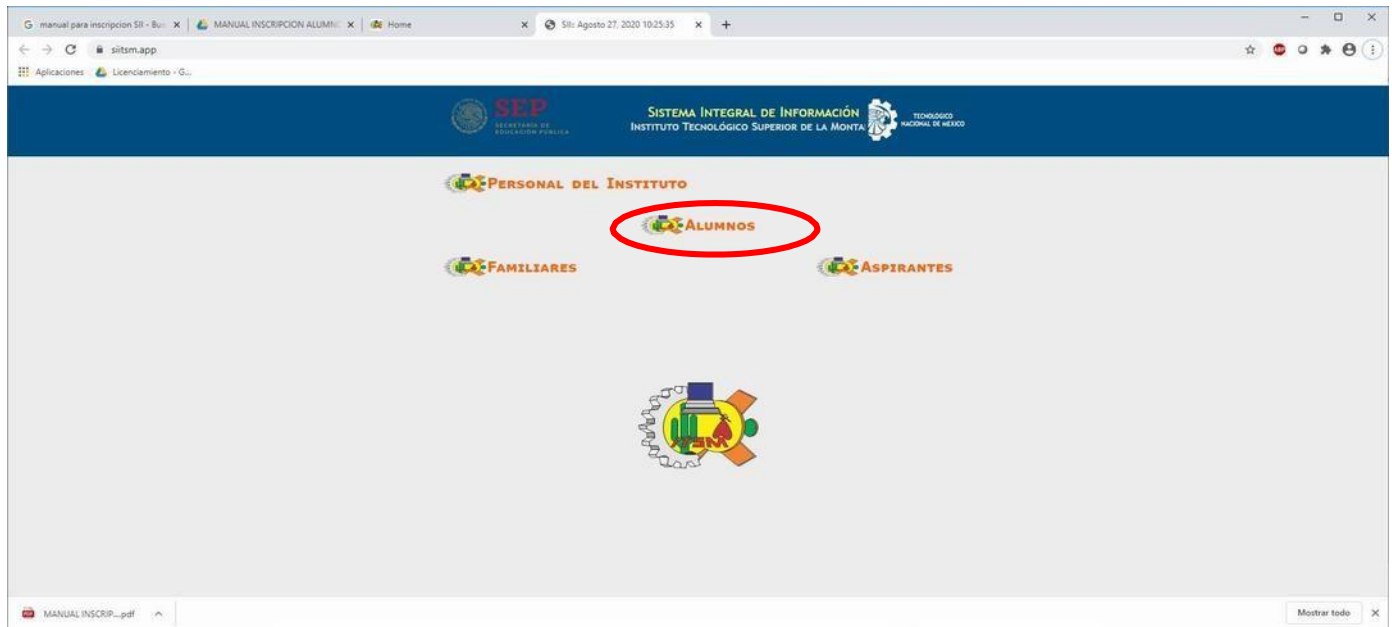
manual para inscripcion SII - Bu ×
MANUAL INSCRIPCION ALUMN ×
Home ×
SII: Agosto 27, 2020 10:25:35 ×
+

siitsm.app

Aplicaciones
Licenciamiento - G...

SEP
SECRETARÍA DE EDUCACIÓN PÚBLICA

SISTEMA INTEGRAL DE INFORMACIÓN
INSTITUTO TECNOLÓGICO SUPERIOR DE LA MONTA

TECNOLÓGICO NACIONAL DE MÉXICO

PERSONAL DEL INSTITUTO

ALUMNOS

FAMILIARES

ASPIRANTES

ITSM

MANUAL INSCRIP....pdf

Mostrar todo